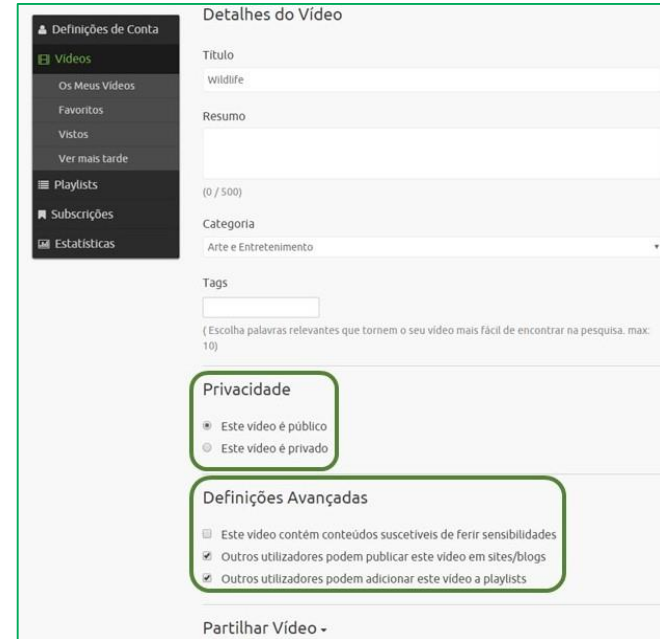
Definições de Conta
Vídeos
Os Meus Vídeos
Favoritos
Vistos
Ver mais tarde
Playlists
Subscrições
Estatísticas

Detalhes do Vídeo

Título
Wildlife

Resumo

(0 / 500)

Categoria
Arte e Entretenimento

Tags

( Escolha palavras relevantes que tornem o seu vídeo mais fácil de encontrar na pesquisa. max: 10)

Privacidade

Este vídeo é público
Este vídeo é privado

Definições Avançadas

Este vídeo contém conteúdos suscetíveis de ferir sensibilidades
Outros utilizadores podem publicar este vídeo em sites/blogs
Outros utilizadores podem adicionar este vídeo a playlists

Partilhar Vídeo